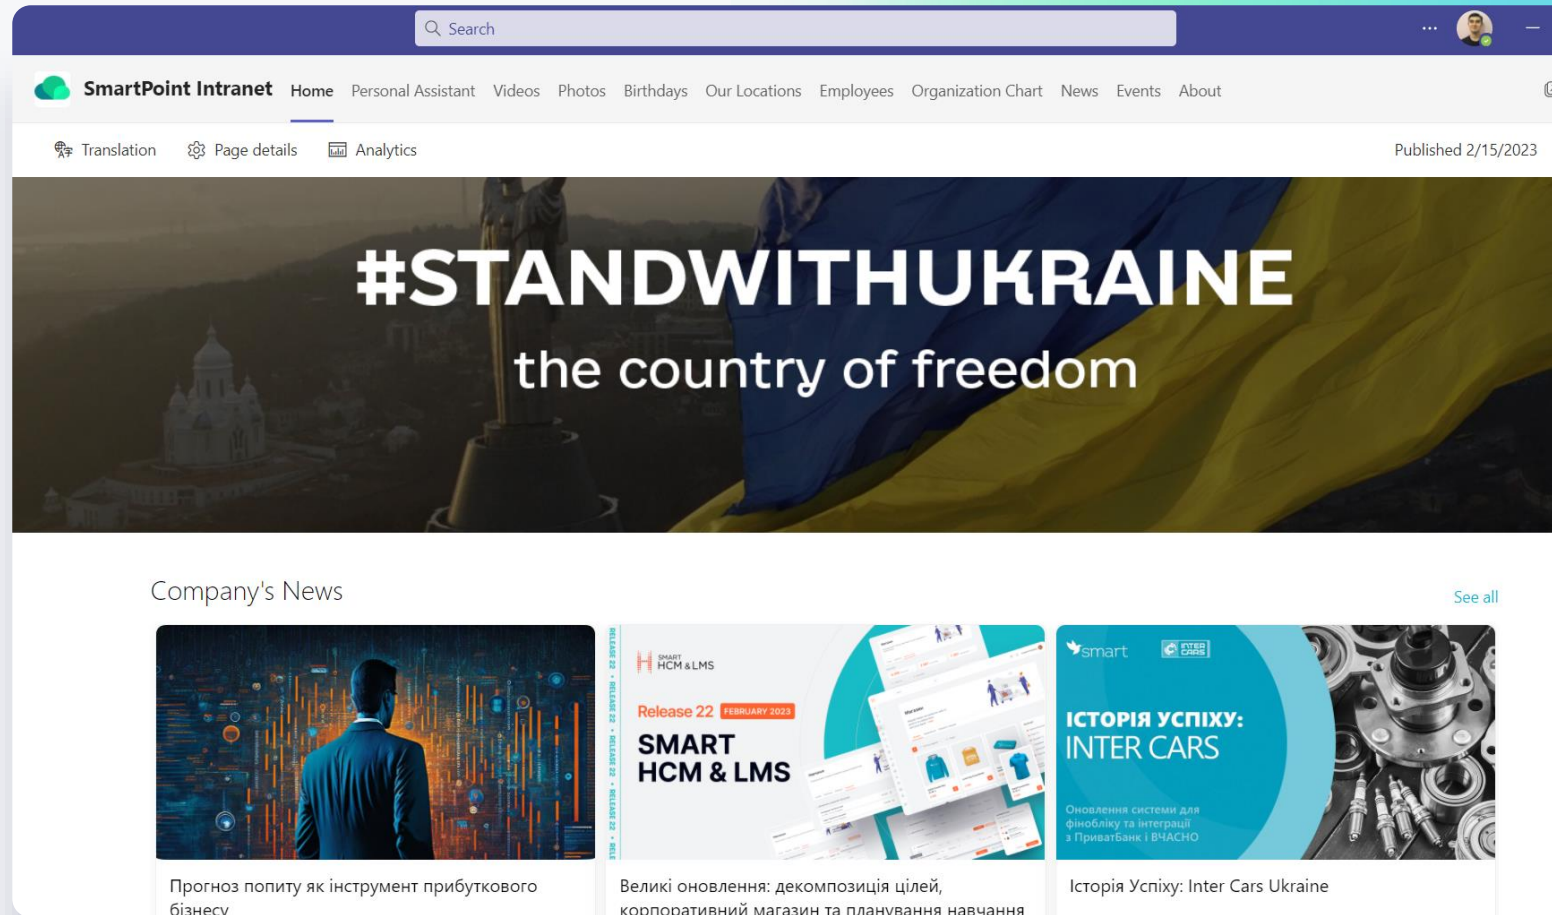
Search

...

SmartPoint Intranet Home Personal Assistant Videos Photos Birthdays Our Locations Employees Organization Chart News Events About

Translation Page details Analytics

Published 2/15/2023

#STANDWITHUKRAINE

the country of freedom

Company's News

See all

SMART HCM & LMS

Release 22 FEBRUARY 2023

SMART HCM & LMS

RELEASE 22 • RELEASE 22 • RELEASE 22 • RELEASE 22 • RELE

smart

INTER CARS

ІСТОРІЯ УСПІХУ: INTER CARS

Оновлення системи для фінобліку та інтеграції з ПриватБанк і ВЧАСНО

Прогноз попиту як інструмент прибуткового бізнесу

Великі оновлення: декомпозиція цілей, корпоративний магазин та планування навчання

Історія Успіху: Inter Cars Ukraine